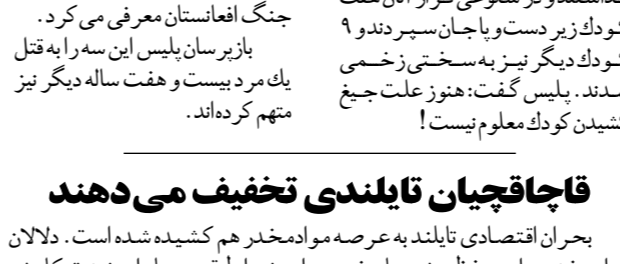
جنگ افغانستان معرفی می کرد.
بازپرسان پلیس این سه را به قتل یك مرد بیست و هفت ساله دیگر نیز متهم کرده‌اند.

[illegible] کودك زیر دست و پا جان سپردند و ۹ کودك دیگر نیز به سختی زخمی شدند. پلیس گفت: هنوز علت جیغ کشیدن کودك معلوم نیست!

قاچاقچیان تایلندی تخفیف می‌دهند

بحران اقتصادی تایلند به عرصه موادمخدر هم کشیده شده است. دلالان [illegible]